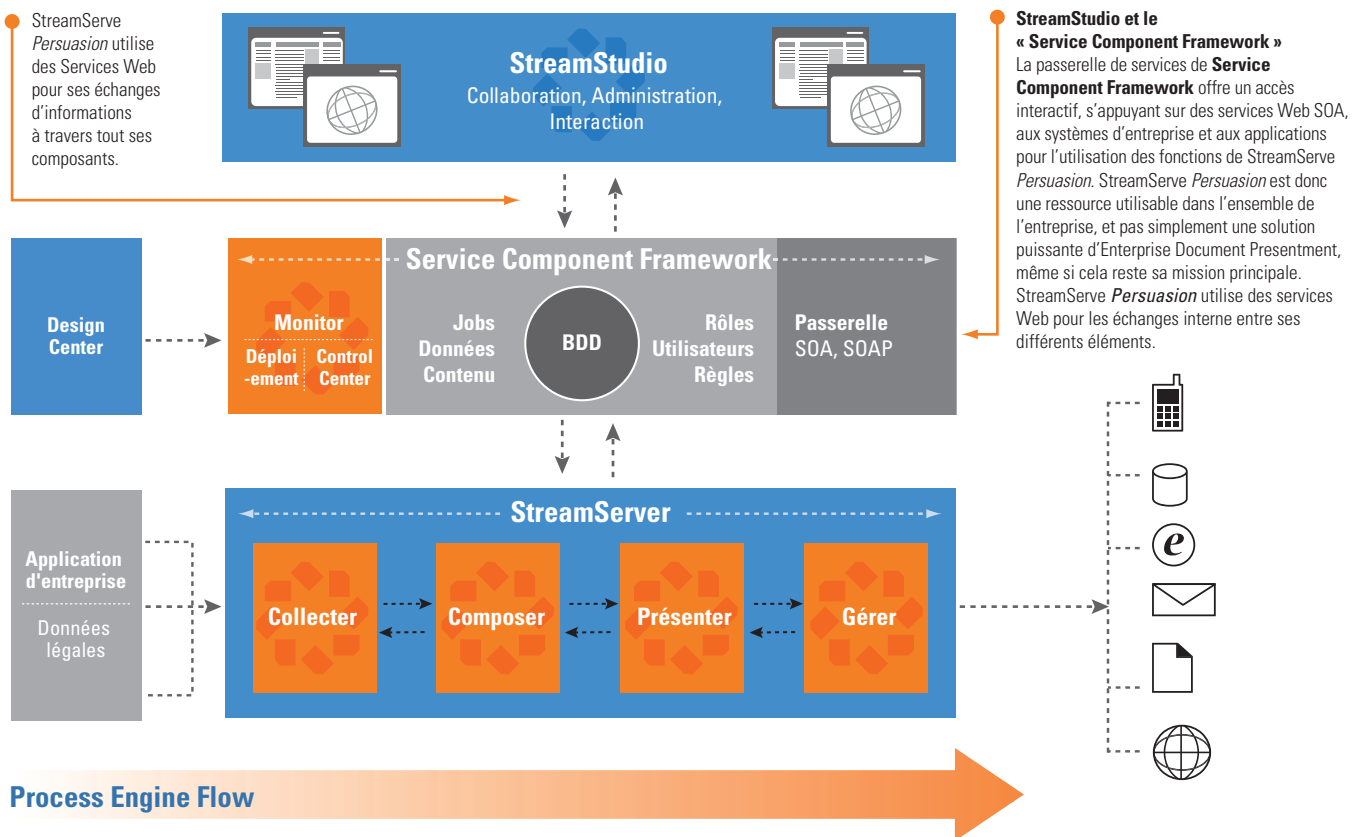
StreamServe *Persuasion* utilise des Services Web pour ses échanges d'informations à travers tout ses composants.

StreamStudio
Collaboration, Administration, Interaction

**StreamStudio et le « Service Component Framework »**
La passerelle de services de **Service Component Framework** offre un accès interactif, s'appuyant sur des services Web SOA, aux systèmes d'entreprise et aux applications pour l'utilisation des fonctions de StreamServe *Persuasion*. StreamServe *Persuasion* est donc une ressource utilisable dans l'ensemble de l'entreprise, et pas simplement une solution puissante d'Enterprise Document Presentment, même si cela reste sa mission principale. StreamServe *Persuasion* utilise des services Web pour les échanges interne entre ses différents éléments.

Design Center

Service Component Framework

Monitor
Déploi -ement
Control Center

Jobs
Données
Contenu

BDD

Rôles
Utilisateurs
Règles

Passerelle
SOA, SOAP

Application d'entreprise
Données légales

StreamServer

Collecter
Composer
Présenter
Gérer

Process Engine Flow